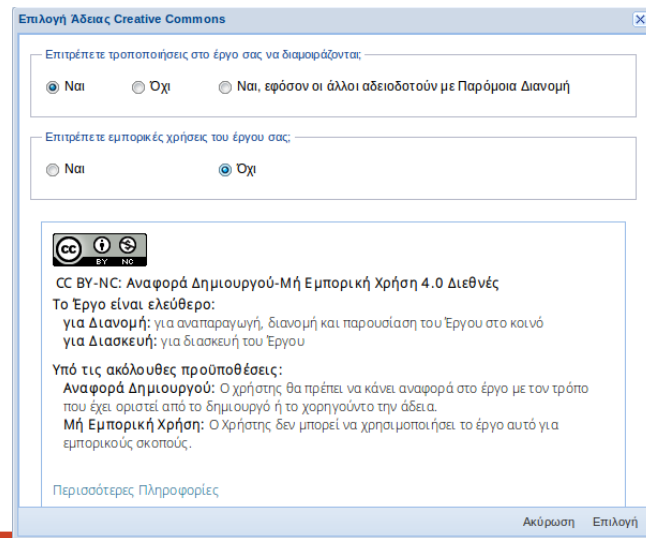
Επιλογή Άδειας Creative Commons

Επιτρέπετε τροποποιήσεις στο έργο σας να διαμοιράζονται;

Ναι   Όχι   Ναι, εφόσον οι άλλοι αδειοδοτούν με Παρόμοια Διανομή

Επιτρέπετε εμπορικές χρήσεις του έργου σας;

Ναι   Όχι

cc BY NC

CC BY-NC: Αναφορά Δημιουργού-Μή Εμπορική Χρήση 4.0 Διεθνές

Το Έργο είναι ελεύθερο:
για Διανομή: για αναπαραγωγή, διανομή και παρουσίαση του Έργου στο κοινό
για Διασκευή: για διασκευή του Έργου

Υπό τις ακόλουθες προϋποθέσεις:
Αναφορά Δημιουργού: Ο χρήστης θα πρέπει να κάνει αναφορά στο έργο με τον τρόπο που έχει οριστεί από το δημιουργό ή το χορηγούντο την άδεια.
Μή Εμπορική Χρήση: Ο Χρήστης δεν μπορεί να χρησιμοποιήσει το έργο αυτό για εμπορικούς σκοπούς.

Περισσότερες Πληροφορίες

Ακύρωση   Επιλογή